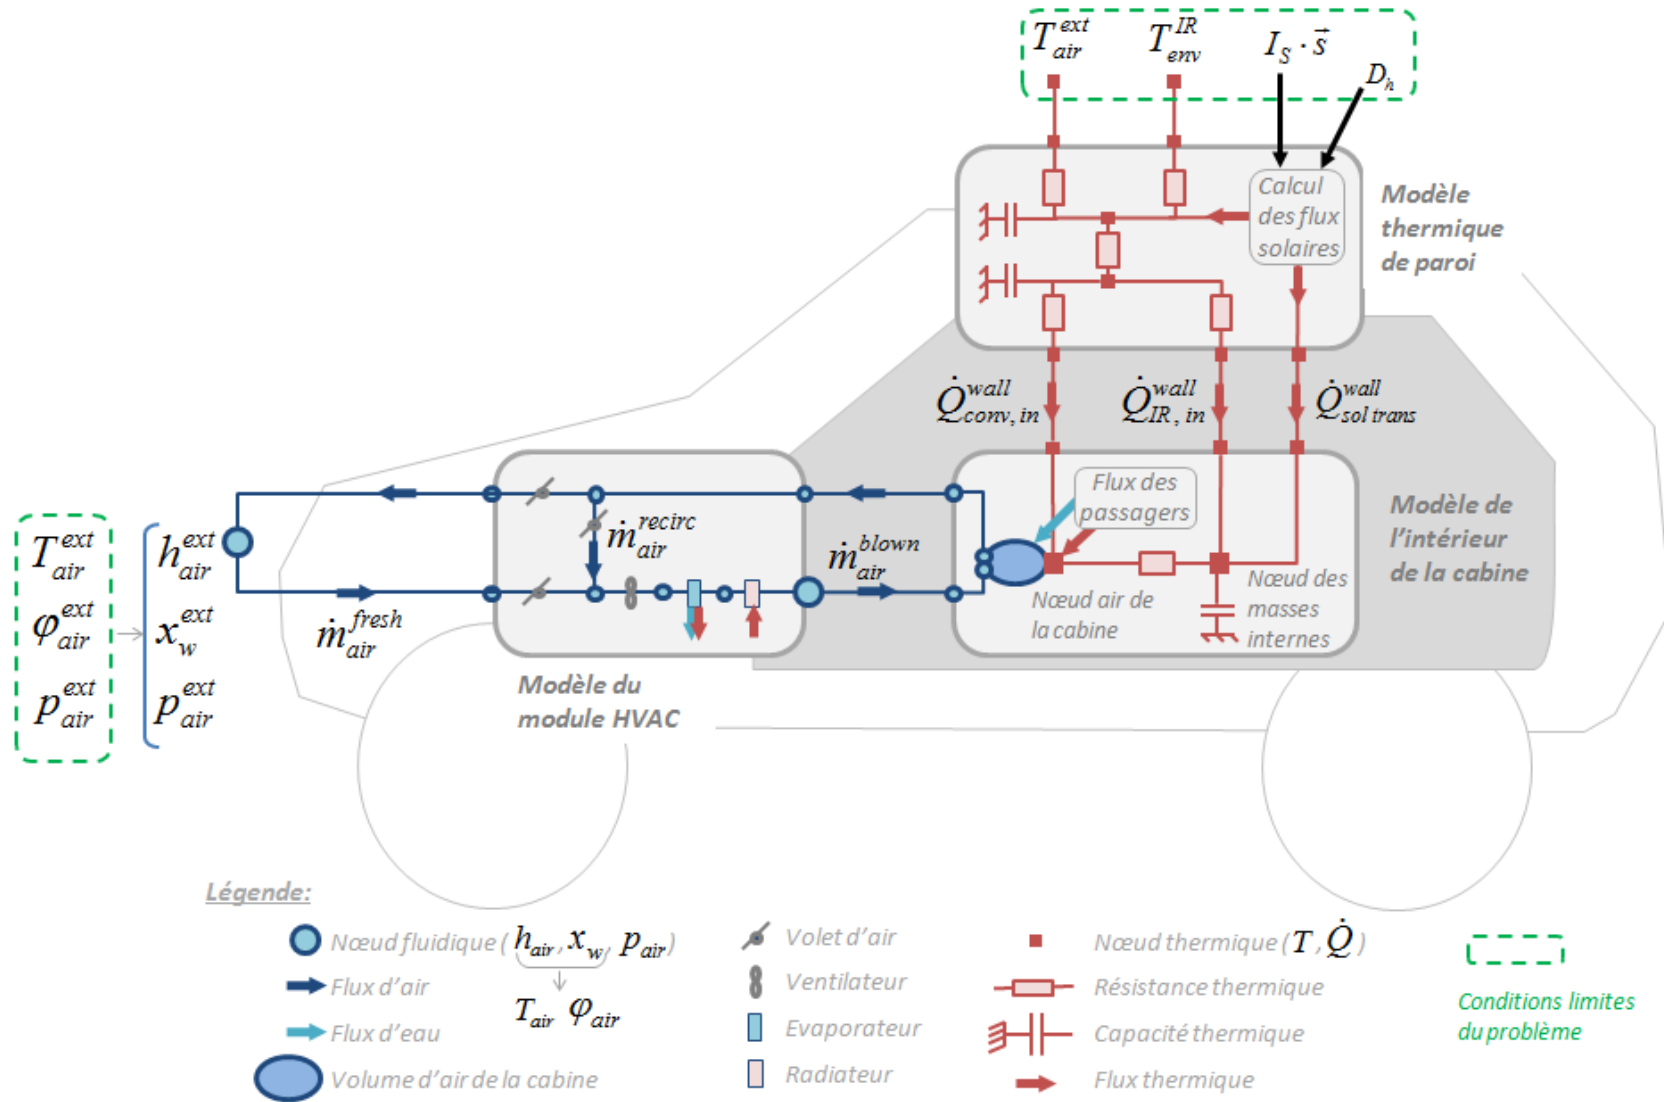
$T_{air}^{ext}$ $T_{env}^{IR}$ $I_S \cdot \vec{s}$ $D_h$

Calcul des flux solaires

Modèle thermique de paroi

$\dot{Q}_{conv,\,in}^{wall}$ $\dot{Q}_{IR,\,in}^{wall}$ $\dot{Q}_{sol\,trans}^{wall}$

$T_{air}^{ext}$
$\varphi_{air}^{ext}$
$p_{air}^{ext}$

$h_{air}^{ext}$
$x_{w}^{ext}$
$p_{air}^{ext}$

$\dot{m}_{air}^{recirc}$

$\dot{m}_{air}^{fresh}$

$\dot{m}_{air}^{blown}$

Flux des passagers

Nœud air de la cabine

Nœud des masses internes

Modèle de l'intérieur de la cabine

Modèle du module HVAC

Légende:

Nœud fluidique ( $h_{air}$, $x_w$, $p_{air}$ )
$T_{air}$ $\varphi_{air}$
Flux d'air
Flux d'eau
Volume d'air de la cabine

Volet d'air
Ventilateur
Evaporateur
Radiateur

Nœud thermique ( $T$, $\dot{Q}$ )
Résistance thermique
Capacité thermique
Flux thermique

Conditions limites du problème